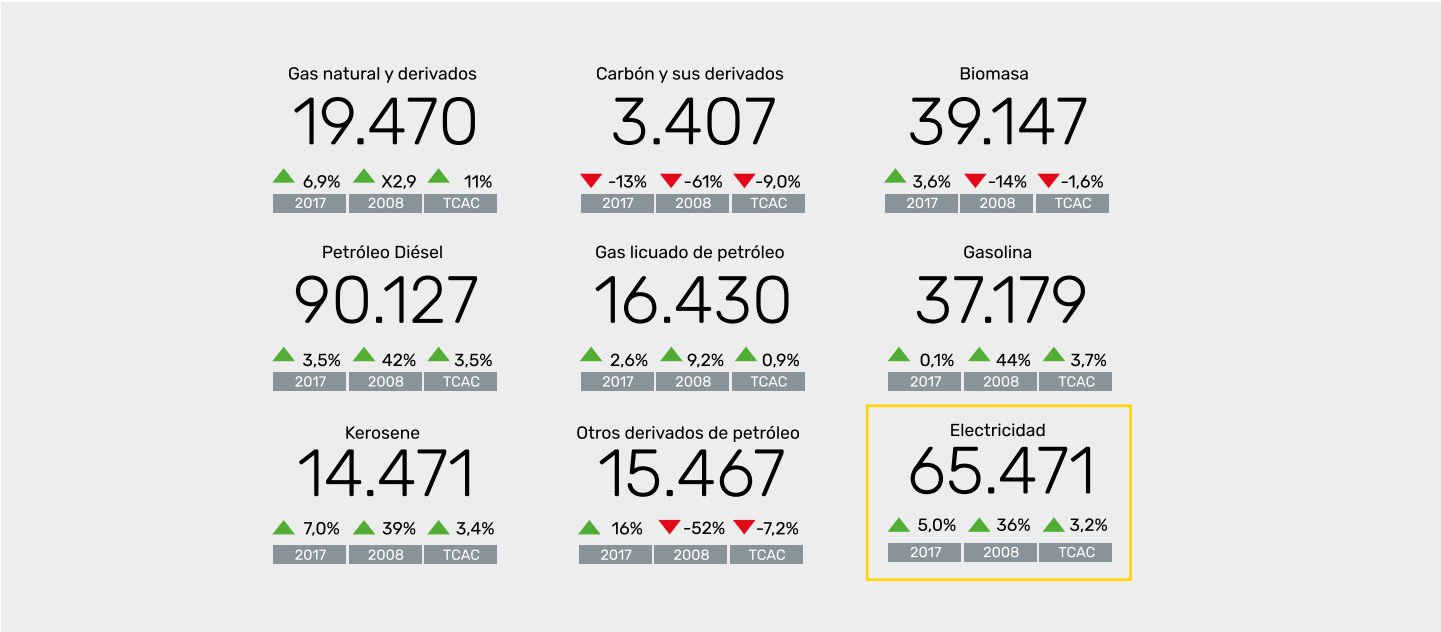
Gas natural y derivados
19.470
6,9% X2,9 11%
2017 2008 TCAC

Carbón y sus derivados
3.407
-13% -61% -9,0%
2017 2008 TCAC

Biomasa
39.147
3,6% -14% -1,6%
2017 2008 TCAC

Petróleo Diésel
90.127
3,5% 42% 3,5%
2017 2008 TCAC

Gas licuado de petróleo
16.430
2,6% 9,2% 0,9%
2017 2008 TCAC

Gasolina
37.179
0,1% 44% 3,7%
2017 2008 TCAC

Kerosene
14.471
7,0% 39% 3,4%
2017 2008 TCAC

Otros derivados de petróleo
15.467
16% -52% -7,2%
2017 2008 TCAC

Electricidad
65.471
5,0% 36% 3,2%
2017 2008 TCAC